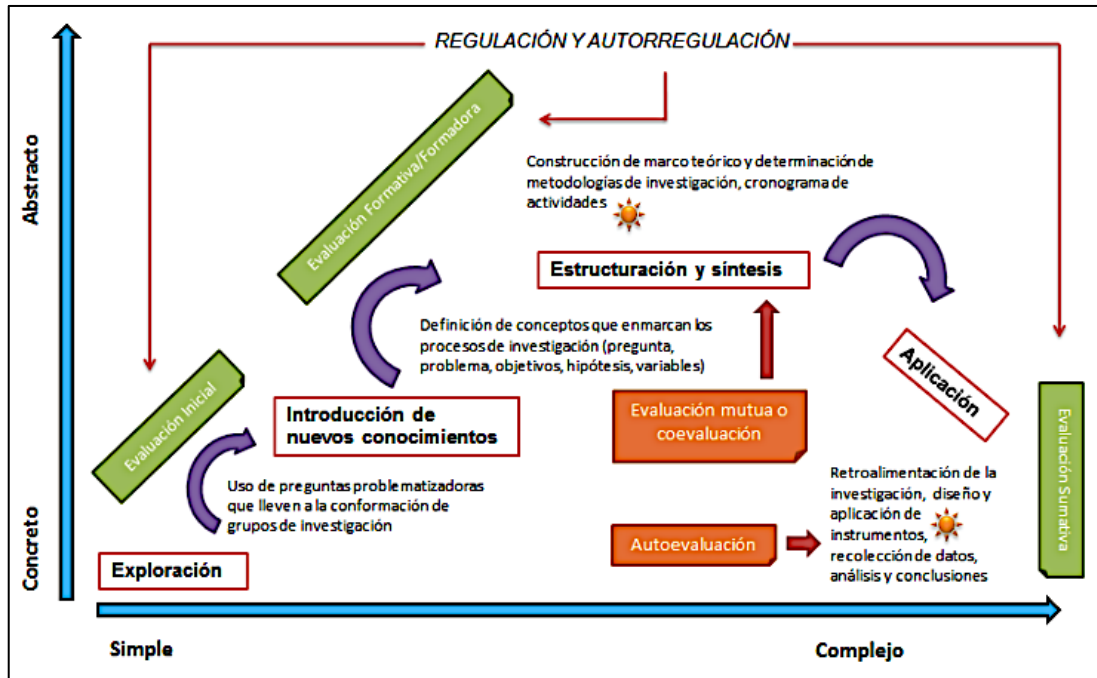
REGULACIÓN Y AUTORREGULACIÓN

Abstracto

Evaluación Formativa/Formadora

Construcción de marco teórico y determinación de metodologías de investigación, cronograma de actividades

Estructuración y síntesis

Definición de conceptos que enmarcan los procesos de investigación (pregunta, problema, objetivos, hipótesis, variables)

Aplicación

Evaluación Inicial

Introducción de nuevos conocimientos

Evaluación mutua o coevaluación

Evaluación Sumativa

Uso de preguntas problematizadoras que lleven a la conformación de grupos de investigación

Retroalimentación de la investigación, diseño y aplicación de instrumentos, recolección de datos, análisis y conclusiones

Autoevaluación

Concreto

Exploración

Simple

Complejo